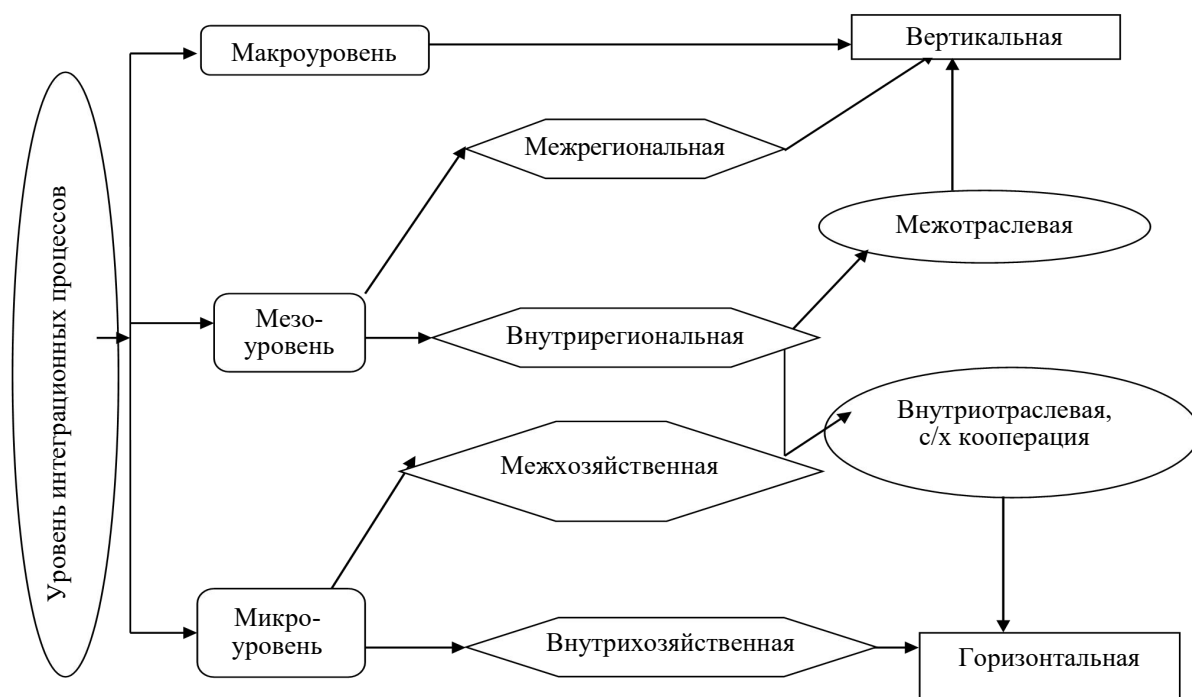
Уровень интеграционных процессов

Макроуровень

Вертикальная

Межрегиональная

Межотраслевая

Мезо-
уровень

Внутрирегиональная

Внутриотраслевая,
с/х кооперация

Межхозяйственная

Микро-
уровень

Внутрихозяйственная

Горизонтальная